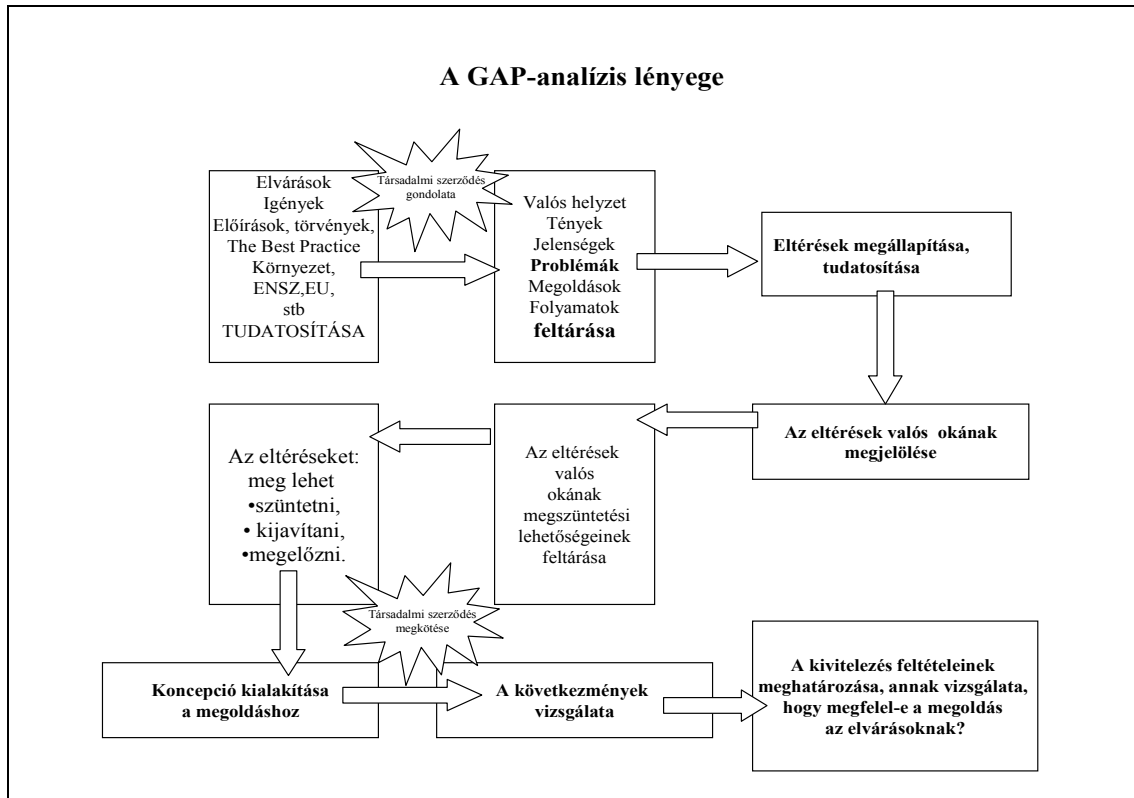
A GAP-analízis lényege

Elvárások
Igények
Előírások, törvények,
The Best Practice
Környezet,
ENSZ,EU,
stb
TUDATOSÍTÁSA

Társadalmi szerződés gondolata

Valós helyzet
Tények
Jelenségek
**Problémák**
Megoldások
Folyamatok
**feltárása**

**Eltérések megállapítása, tudatosítása**

**Az eltérések valós okának megjelölése**

Az eltérések valós okának megszüntetési lehetőségeinek feltárása

Az eltéréseket: meg lehet
•szüntetni,
• kijavítani,
•megelőzni.

Társadalmi szerződés megkötése

**Koncepció kialakítása a megoldáshoz**

**A következmények vizsgálata**

**A kivitelezés feltételeinek meghatározása, annak vizsgálata, hogy megfelel-e a megoldás az elvárásoknak?**